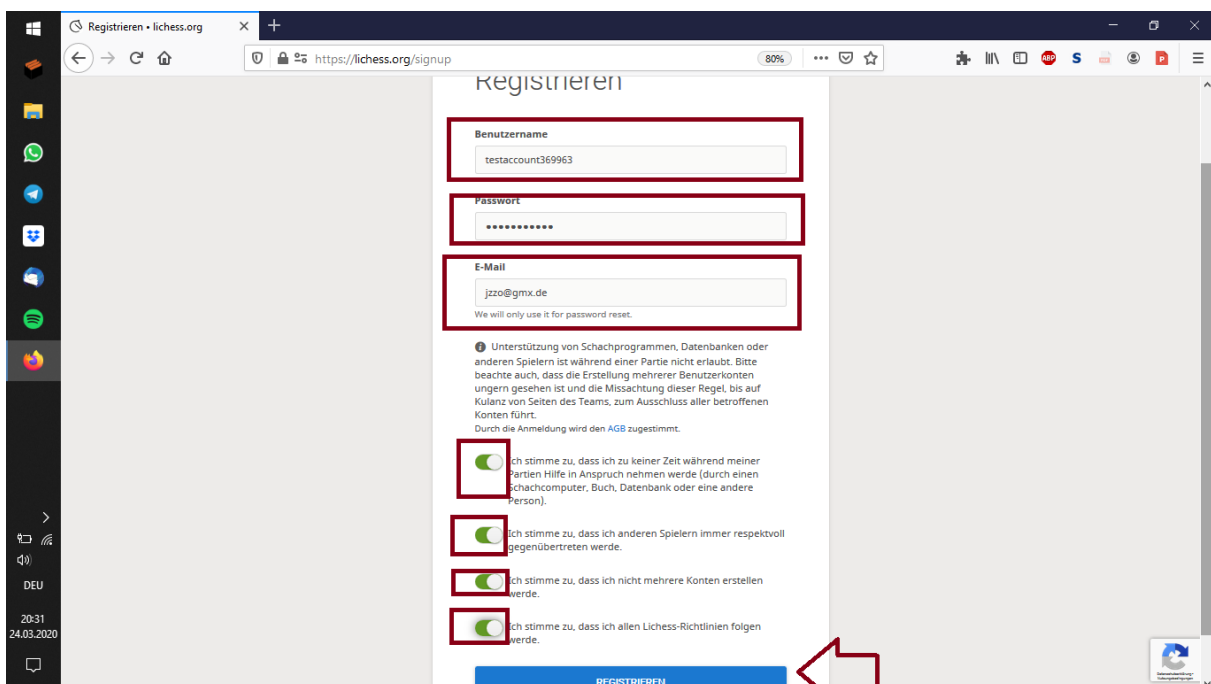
Registrieren • lichess.org

https://lichess.org/signup

80%

Registrieren

Benutzername

testaccount369963

Passwort

•••••••••••

E-Mail

jzzo@gmx.de

We will only use it for password reset.

Unterstützung von Schachprogrammen, Datenbanken oder anderen Spielern ist während einer Partie nicht erlaubt. Bitte beachte auch, dass die Erstellung mehrerer Benutzerkonten ungern gesehen ist und die Missachtung dieser Regel, bis auf Kulanz von Seiten des Teams, zum Ausschluss aller betroffenen Konten führt.

Durch die Anmeldung wird den AGB zugestimmt.

Ich stimme zu, dass ich zu keiner Zeit während meiner Partien Hilfe in Anspruch nehmen werde (durch einen Schachcomputer, Buch, Datenbank oder eine andere Person).

Ich stimme zu, dass ich anderen Spielern immer respektvoll gegenübertreten werde.

Ich stimme zu, dass ich nicht mehrere Konten erstellen werde.

Ich stimme zu, dass ich allen Lichess-Richtlinien folgen werde.

REGISTRIEREN

DEU

20:31
24.03.2020